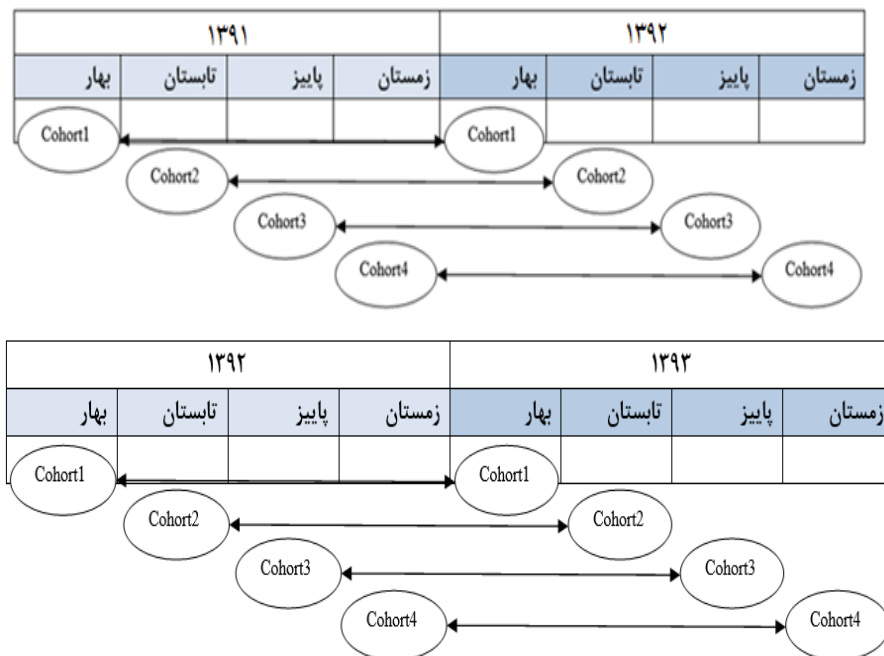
| ۱۳۹۱ | | | | ۱۳۹۲ | | | |
|---|---|---|---|---|---|---|---|
| بهار | تابستان | پاییز | زمستان | بهار | تابستان | پاییز | زمستان |

Cohort1 Cohort1
Cohort2 Cohort2
Cohort3 Cohort3
Cohort4 Cohort4

| ۱۳۹۲ | | | | ۱۳۹۳ | | | |
|---|---|---|---|---|---|---|---|
| بهار | تابستان | پاییز | زمستان | بهار | تابستان | پاییز | زمستان |

Cohort1 Cohort1
Cohort2 Cohort2
Cohort3 Cohort3
Cohort4 Cohort4